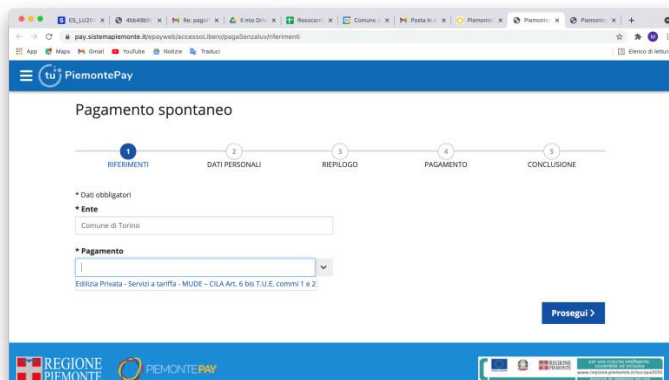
ES_LU20 | 4bb48b | Re: pagoP | Il mio Driv | Resoconti | Comune d | Posta in a | Piemonte | Piemonte | Piemonte

pay.sistemapiemonte.it/epayweb/accessoLibero/pagaSenzaIuv/riferimenti

App Maps Gmail YouTube Notizie Traduci

Elenco di lettura

tu PiemontePay

Pagamento spontaneo

1 RIFERIMENTI
2 DATI PERSONALI
3 RIEPILOGO
4 PAGAMENTO
5 CONCLUSIONE

* Dati obbligatori

* Ente

Comune di Torino

* Pagamento

Edilizia Privata - Servizi a tariffa - MUDE – CILA Art. 6 bis T.U.E. commi 1 e 2

Prosegui ›

REGIONE PIEMONTE

PIEMONTEPAY

REGIONE PIEMONTE

per una crescita intelligente, sostenibile ed inclusiva
www.regione.piemonte.it/europa2020
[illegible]